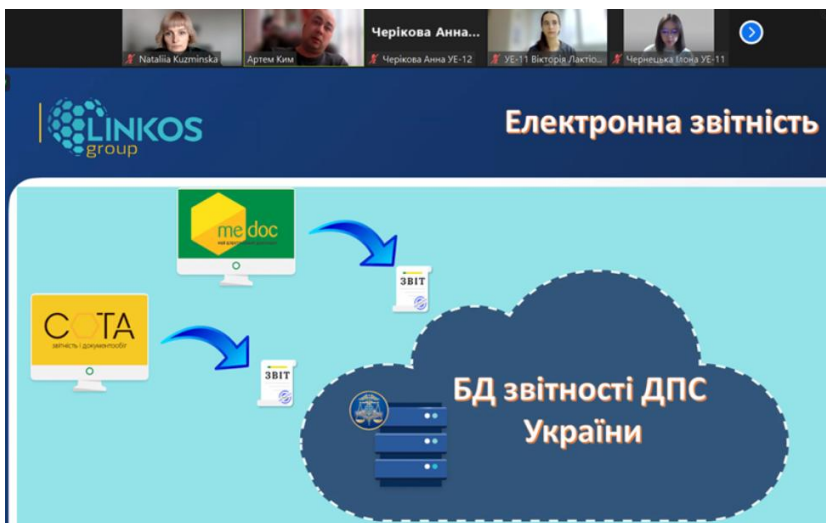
Nataliia Kuzminska
Артем Ким
Черікова Анна...
Черікова Анна УЕ-12
УЕ-11 Вікторія Лактіо...
Чернецька Ілона УЕ-11

LINKOS group

Електронна звітність

me doc
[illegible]

ЗВІТ

СОТА
звітність і документообіг

ЗВІТ

БД звітності ДПС України